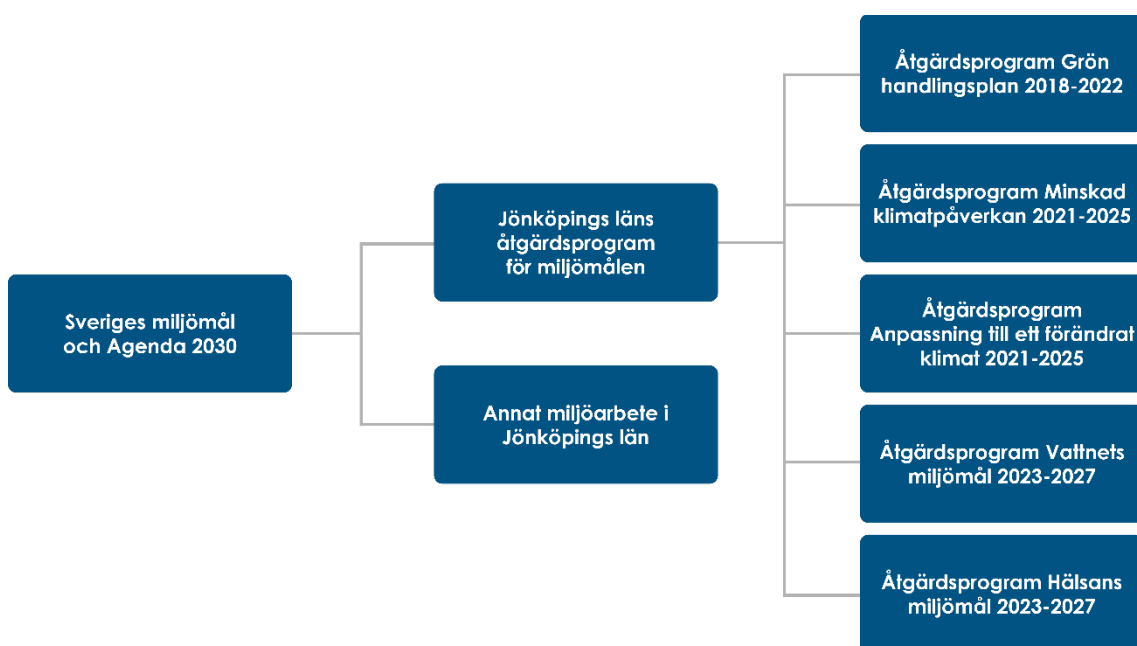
Sveriges miljömål och Agenda 2030

Jönköpings läns åtgärdsprogram för miljömålen

Annat miljöarbete i Jönköpings län

Åtgärdsprogram Grön handlingsplan 2018-2022

Åtgärdsprogram Minskad klimatpåverkan 2021-2025

Åtgärdsprogram Anpassning till ett förändrat klimat 2021-2025

Åtgärdsprogram Vattnets miljömål 2023-2027

Åtgärdsprogram Hälsans miljömål 2023-2027